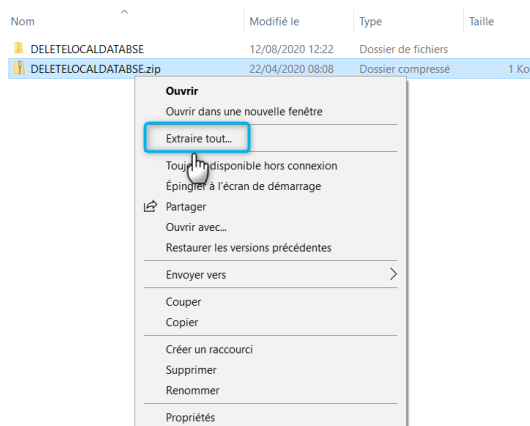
| Nom | Modifié le | Type | Taille |
|---|---|---|---|
| DELETELOCALDATABSE | 12/08/2020 12:22 | Dossier de fichiers | |
| DELETELOCALDATABSE.zip | 22/04/2020 08:08 | Dossier compressé | 1 Ko |

Ouvrir
Ouvrir dans une nouvelle fenêtre
Extraire tout...
Toujo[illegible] disponible hors connexion
Épingler à l'écran de démarrage
Partager
Ouvrir avec...
Restaurer les versions précédentes
Envoyer vers
Couper
Copier
Créer un raccourci
Supprimer
Renommer
Propriétés